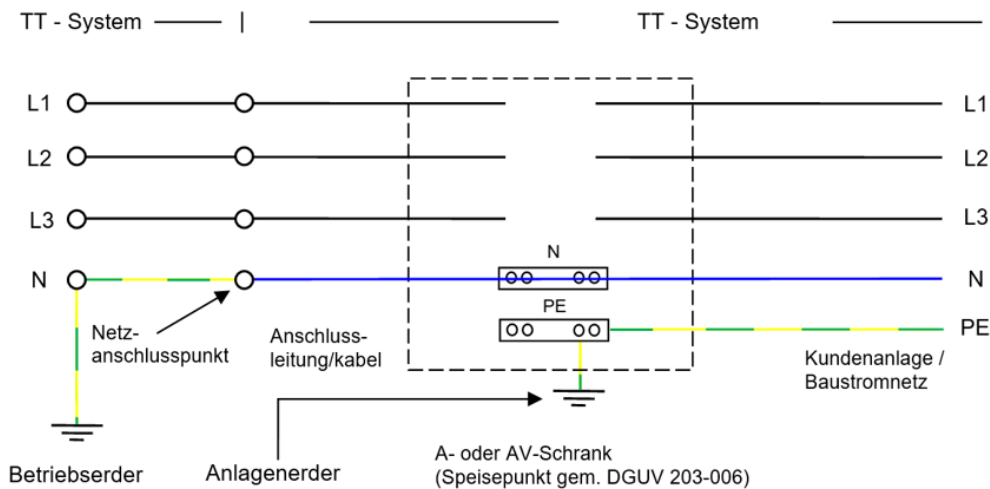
TT - System

TT - System

L1

L2

L3

N

L1

L2

L3

N

N

PE

PE

Netzanschlusspunkt

Anschlussleitung/kabel

Kundenanlage / Baustromnetz

Betriebserder

Anlagenerder

A- oder AV-Schrank (Speisepunkt gem. DGUV 203-006)